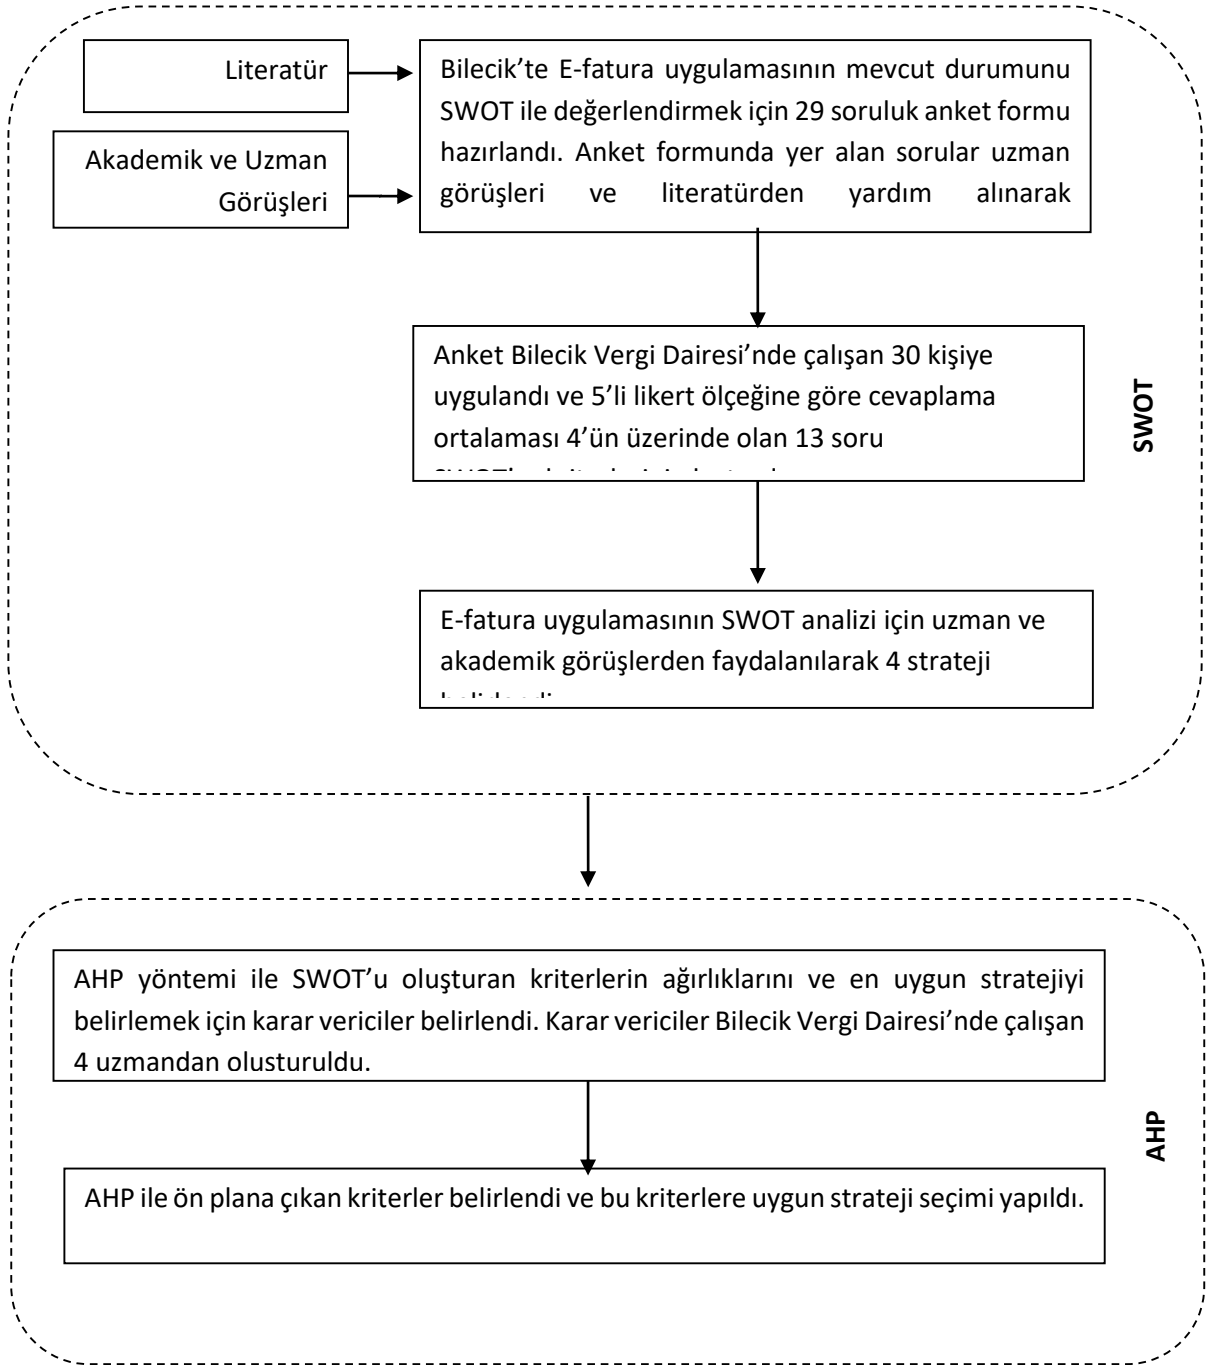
Literatür

Akademik ve Uzman Görüşleri

Bilecik'te E-fatura uygulamasının mevcut durumunu SWOT ile değerlendirmek için 29 soruluk anket formu hazırlandı. Anket formunda yer alan sorular uzman görüşleri ve literatürden yardım alınarak

Anket Bilecik Vergi Dairesi'nde çalışan 30 kişiye uygulandı ve 5'li likert ölçeğine göre cevaplama ortalaması 4'ün üzerinde olan 13 soru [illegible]

E-fatura uygulamasının SWOT analizi için uzman ve akademik görüşlerden faydalanılarak 4 strateji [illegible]

SWOT

AHP yöntemi ile SWOT'u oluşturan kriterlerin ağırlıklarını ve en uygun stratejiyi belirlemek için karar vericiler belirlendi. Karar vericiler Bilecik Vergi Dairesi'nde çalışan 4 uzmandan olusturuldu.

AHP ile ön plana çıkan kriterler belirlendi ve bu kriterlere uygun strateji seçimi yapıldı.

AHP